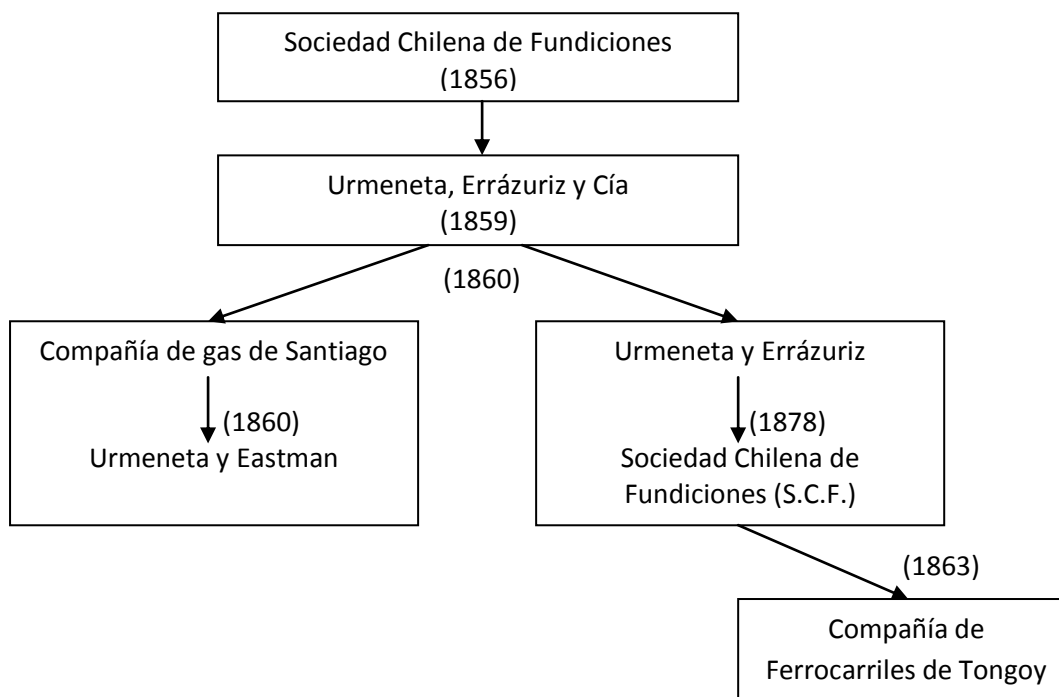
Sociedad Chilena de Fundiciones
(1856)

Urmeneta, Errázuriz y Cía
(1859)

(1860)

Compañía de gas de Santiago
(1860)
Urmeneta y Eastman

Urmeneta y Errázuriz
(1878)
Sociedad Chilena de Fundiciones (S.C.F.)

(1863)

Compañía de Ferrocarriles de Tongoy